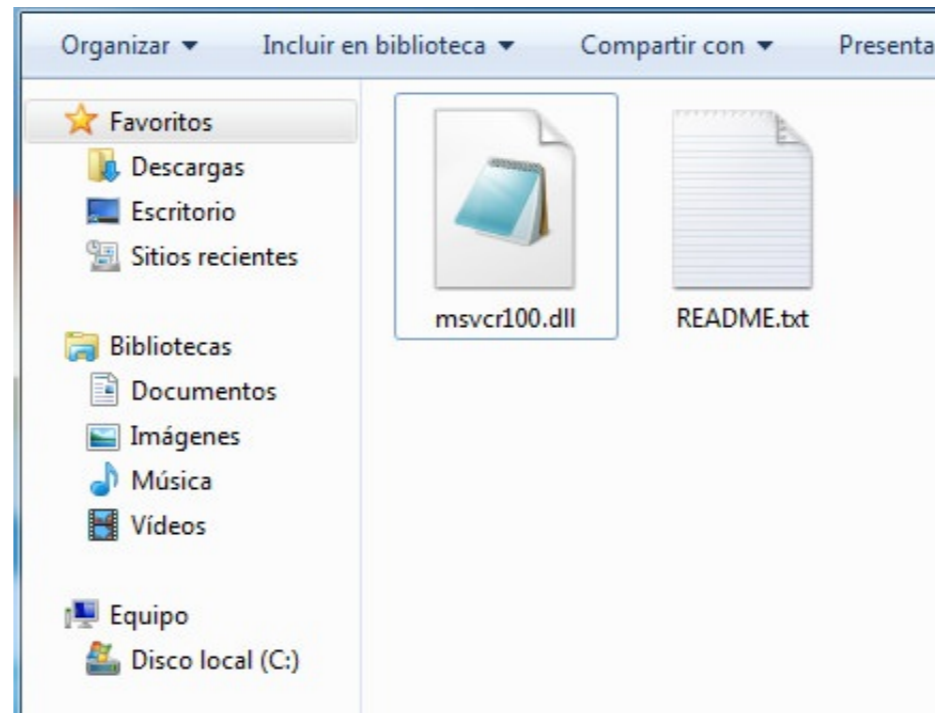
Organizar ▾ Incluir en biblioteca ▾ Compartir con ▾ Presenta

Favoritos
Descargas
Escritorio
Sitios recientes

Bibliotecas
Documentos
Imágenes
Música
Vídeos

Equipo
Disco local (C:)

msvcr100.dll

README.txt